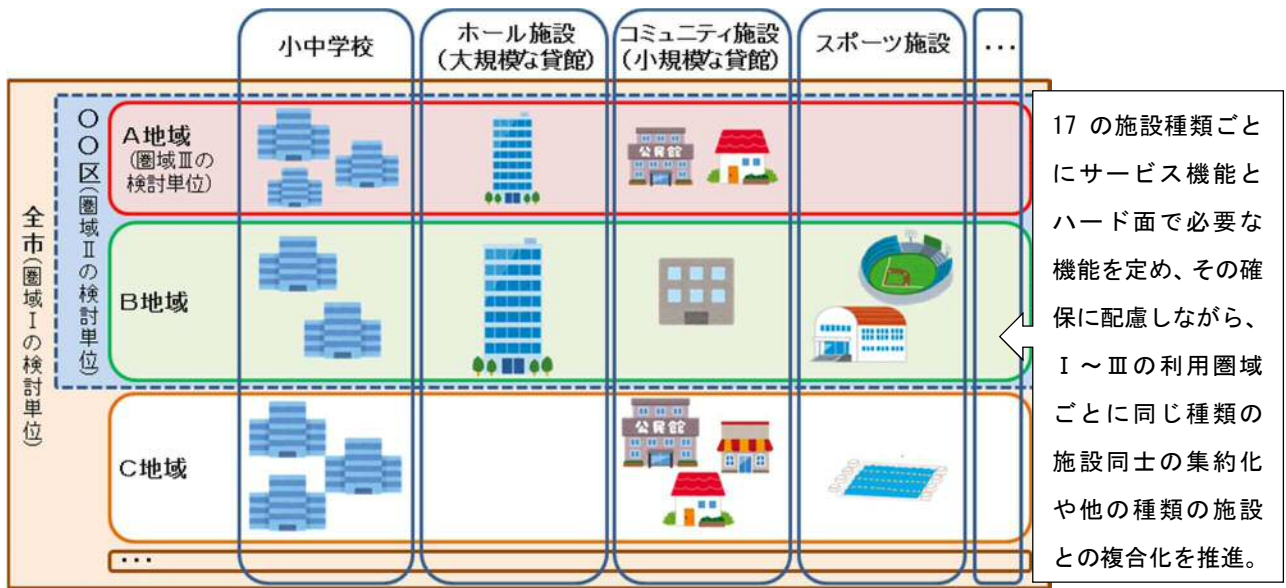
小中学校

ホール施設
(大規模な貸館)

コミュニティ施設
(小規模な貸館)

スポーツ施設

…

全市(圏域Ⅰの検討単位)

○○区(圏域Ⅱの検討単位)

A地域
(圏域Ⅲの検討単位)

公民館

B地域

C地域

公民館

…

17 の施設種類ごとにサービス機能とハード面で必要な機能を定め、その確保に配慮しながら、Ⅰ～Ⅲの利用圏域ごとに同じ種類の施設同士の集約化や他の種類の施設との複合化を推進。